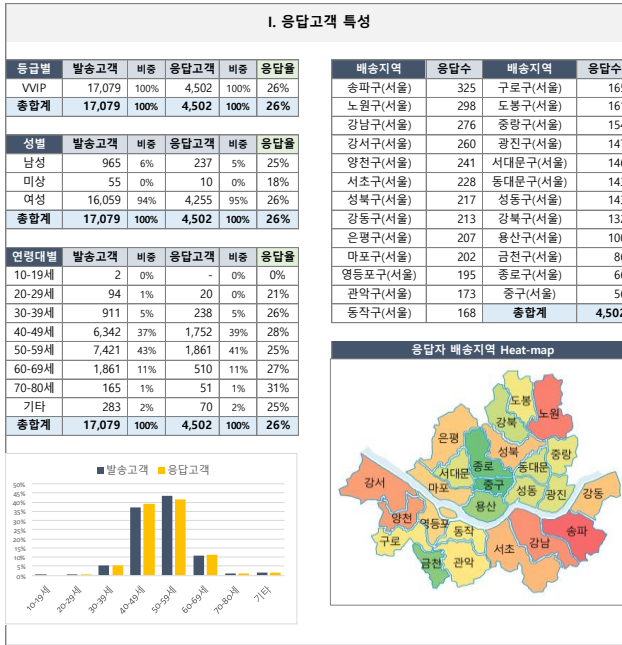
I. 응답고객 특성

| 등급별 | 발송고객 | 비중 | 응답고객 | 비중 | 응답율 |
|---|---|---|---|---|---|
| VVIP | 17,079 | 100% | 4,502 | 100% | 26% |
| 총합계 | 17,079 | 100% | 4,502 | 100% | 26% |

| 성별 | 발송고객 | 비중 | 응답고객 | 비중 | 응답율 |
|---|---|---|---|---|---|
| 남성 | 965 | 6% | 237 | 5% | 25% |
| 미상 | 55 | 0% | 10 | 0% | 18% |
| 여성 | 16,059 | 94% | 4,255 | 95% | 26% |
| 총합계 | 17,079 | 100% | 4,502 | 100% | 26% |

| 연령대별 | 발송고객 | 비중 | 응답고객 | 비중 | 응답율 |
|---|---|---|---|---|---|
| 10-19세 | 2 | 0% | - | 0% | 0% |
| 20-29세 | 94 | 1% | 20 | 0% | 21% |
| 30-39세 | 911 | 5% | 238 | 5% | 26% |
| 40-49세 | 6,342 | 37% | 1,752 | 39% | 28% |
| 50-59세 | 7,421 | 43% | 1,861 | 41% | 25% |
| 60-69세 | 1,861 | 11% | 510 | 11% | 27% |
| 70-80세 | 165 | 1% | 51 | 1% | 31% |
| 기타 | 283 | 2% | 70 | 2% | 25% |
| 총합계 | 17,079 | 100% | 4,502 | 100% | 26% |

■발송고객 ■응답고객
50%
45%
40%
35%
30%
25%
20%
15%
10%
5%
0%
10-19세 20-29세 30-39세 40-49세 50-59세 60-69세 70-80세 기타

| 배송지역 | 응답수 | 배송지역 | 응답수 |
|---|---|---|---|
| 송파구(서울) | 325 | 구로구(서울) | 16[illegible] |
| 노원구(서울) | 298 | 도봉구(서울) | 16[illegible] |
| 강남구(서울) | 276 | 중랑구(서울) | 15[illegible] |
| 강서구(서울) | 260 | 광진구(서울) | 14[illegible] |
| 양천구(서울) | 241 | 서대문구(서울) | 14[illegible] |
| 서초구(서울) | 228 | 동대문구(서울) | 14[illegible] |
| 성북구(서울) | 217 | 성동구(서울) | 14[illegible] |
| 강동구(서울) | 213 | 강북구(서울) | 13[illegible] |
| 은평구(서울) | 207 | 용산구(서울) | 10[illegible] |
| 마포구(서울) | 202 | 금천구(서울) | 8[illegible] |
| 영등포구(서울) | 195 | 종로구(서울) | 6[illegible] |
| 관악구(서울) | 173 | 중구(서울) | 5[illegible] |
| 동작구(서울) | 168 | 총합계 | 4,502 |

응답자 배송지역 Heat-map

도봉 노원 강북 은평 성북 중랑 서대문 종로 동대문 강서 마포 중구 성동 광진 강동 용산 양천 영등포 동작 구로 서초 강남 송파 금천 관악